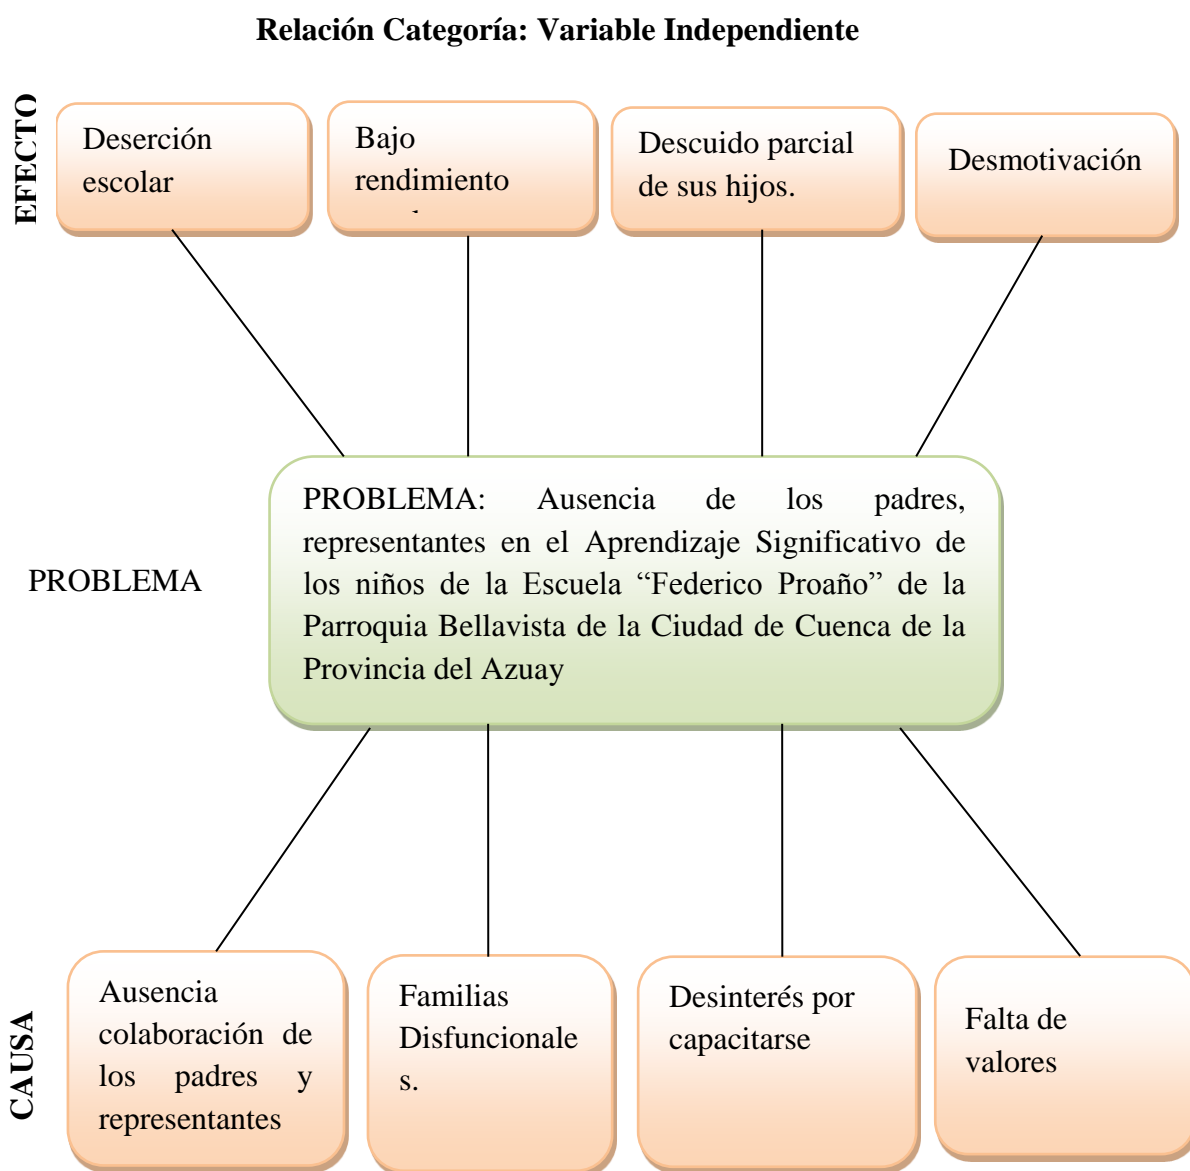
Relación Categoría: Variable Independiente

EFECTO

Deserción escolar

Bajo rendimiento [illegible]

Descuido parcial de sus hijos.

Desmotivación

PROBLEMA

PROBLEMA: Ausencia de los padres, representantes en el Aprendizaje Significativo de los niños de la Escuela "Federico Proaño" de la Parroquia Bellavista de la Ciudad de Cuenca de la Provincia del Azuay

CAUSA

Ausencia colaboración de los padres y representantes

Familias Disfuncionale s.

Desinterés por capacitarse

Falta de valores